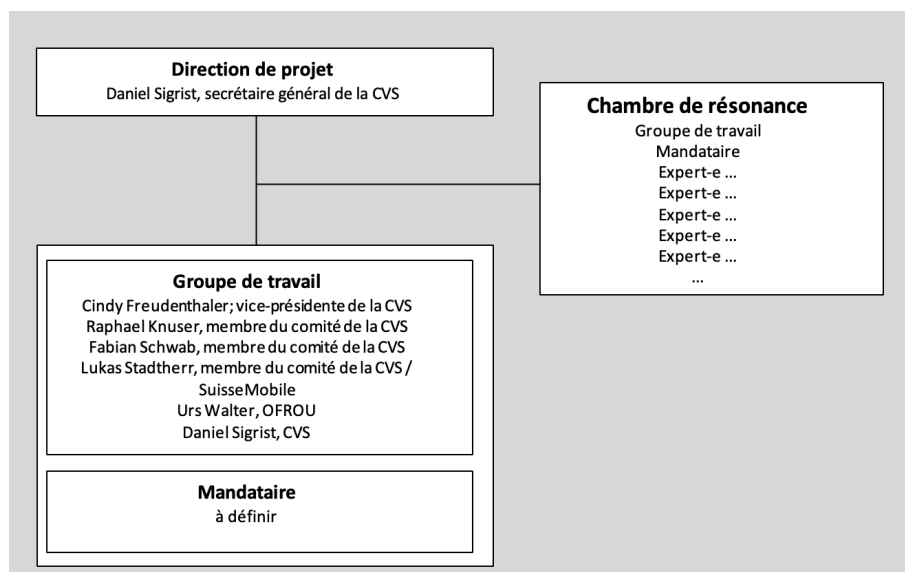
Direction de projet
Daniel Sigrist, secrétaire général de la CVS

Chambre de résonance
Groupe de travail
Mandataire
Expert-e …
Expert-e …
Expert-e …
Expert-e …
Expert-e …
…

Groupe de travail
Cindy Freudenthaler; vice-présidente de la CVS
Raphael Knuser, membre du comité de la CVS
Fabian Schwab, membre du comité de la CVS
Lukas Stadtherr, membre du comité de la CVS / SuisseMobile
Urs Walter, OFROU
Daniel Sigrist, CVS

Mandataire
à définir